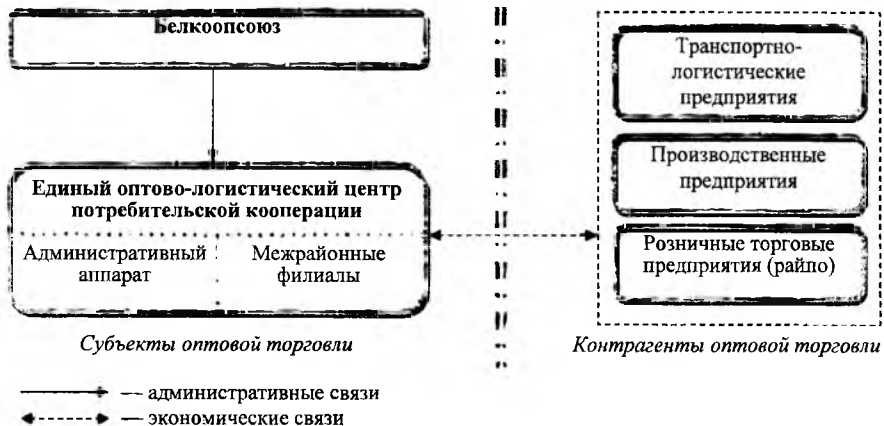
Белкоопсоюз

Единый оптово-логистический центр потребительской кооперации

Административный аппарат

Межрайонные филиалы

Субъекты оптовой торговли

Транспортно-логистические предприятия

Производственные предприятия

Розничные торговые предприятия (райпо)

Контрагенты оптовой торговли

— административные связи
— экономические связи